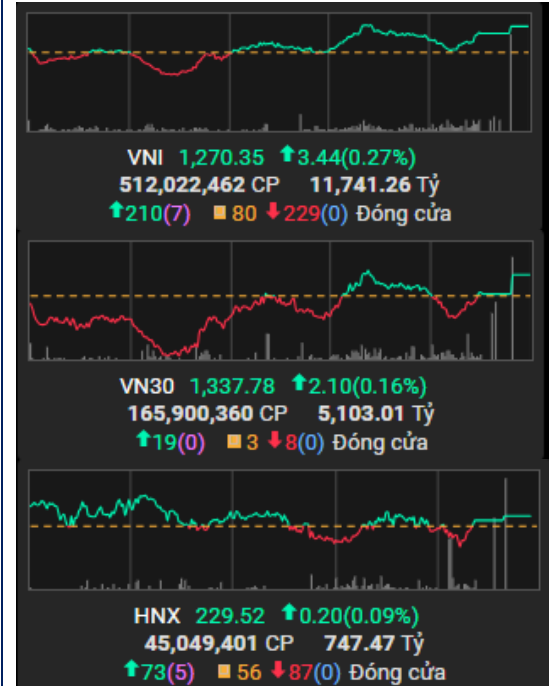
VNI 1,270.35 ↑3.44(0.27%)
512,022,462 CP 11,741.26 Tỷ
↑210(7) ■ 80 ↓229(0) Đóng cửa

VN30 1,337.78 ↑2.10(0.16%)
165,900,360 CP 5,103.01 Tỷ
↑19(0) ■ 3 ↓8(0) Đóng cửa

HNX 229.52 ↑0.20(0.09%)
45,049,401 CP 747.47 Tỷ
↑73(5) ■ 56 ↓87(0) Đóng cửa